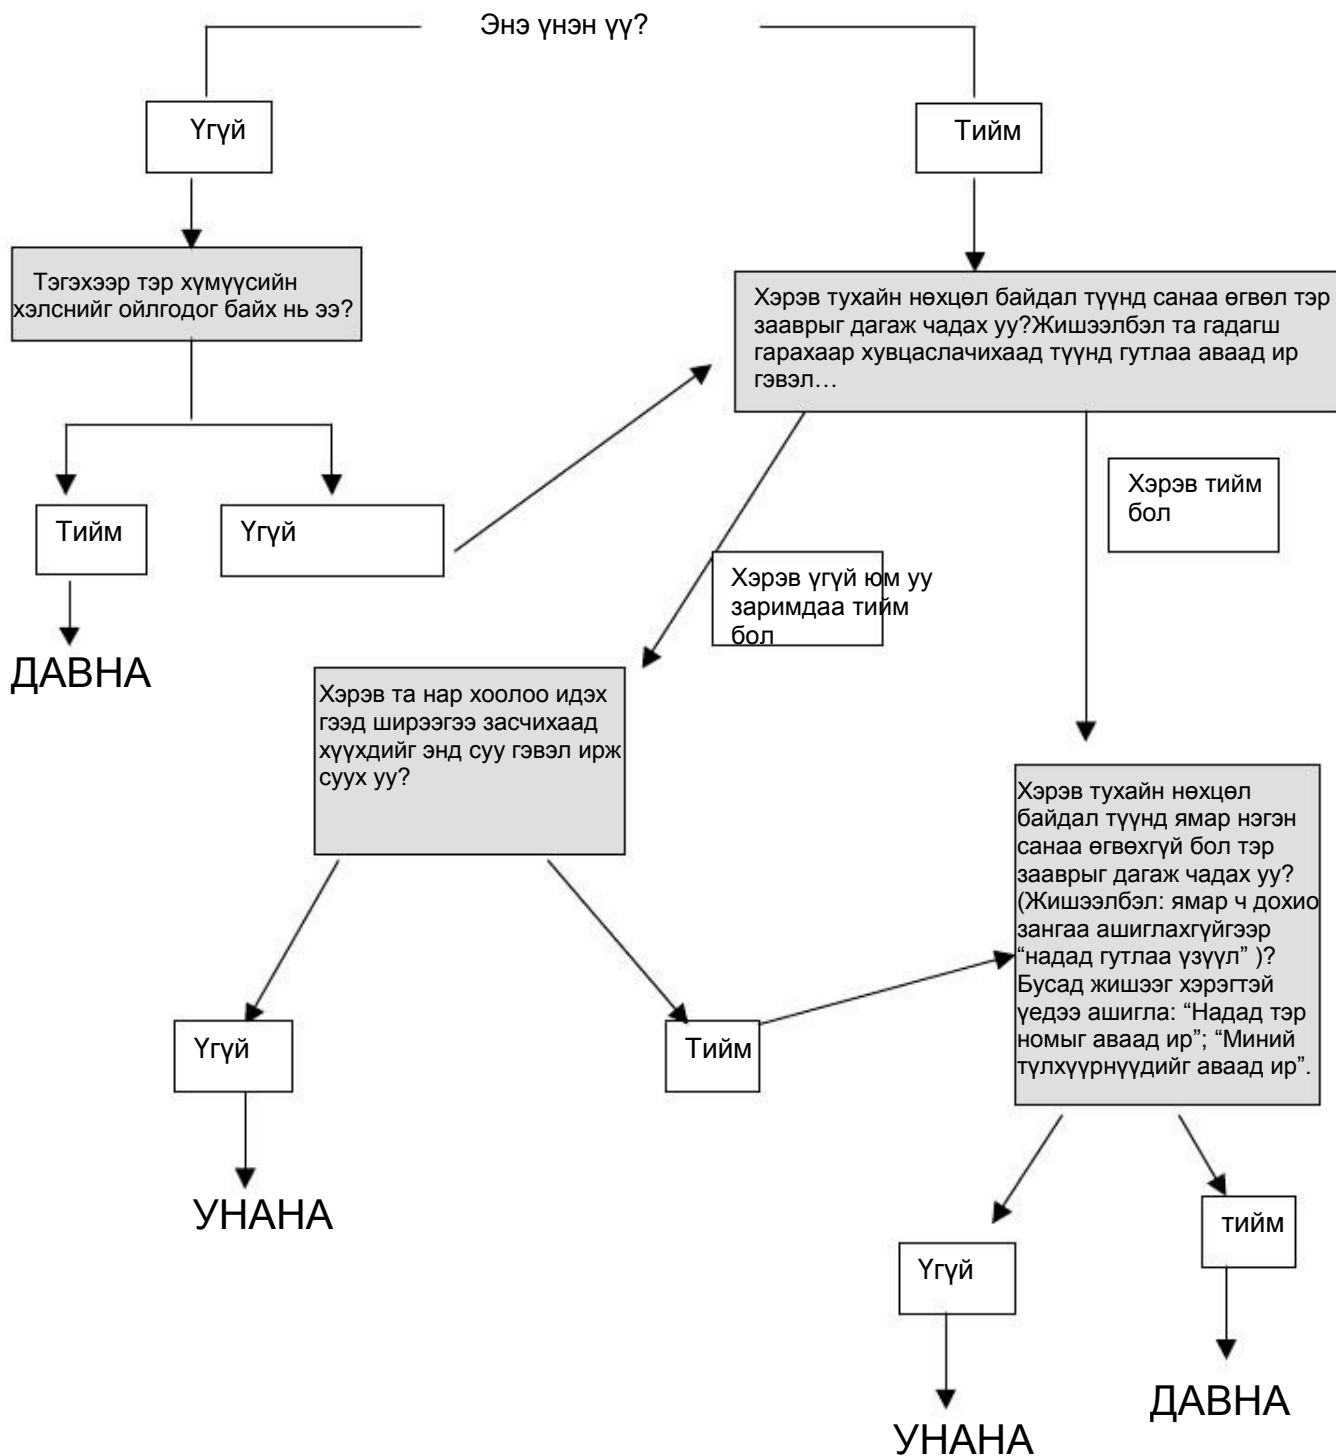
Энэ үнэн үү?

Үгүй

Тийм

Тэгэхээр тэр хүмүүсийн хэлснийг ойлгодог байх нь ээ?

Хэрэв тухайн нөхцөл байдал түүнд санаа өгвөл тэр зааврыг дагаж чадах уу?Жишээлбэл та гадагш гарахаар хувцаслачихаад түүнд гутлаа аваад ир гэвэл…

Тийм

Үгүй

Хэрэв тийм бол

ДАВНА

Хэрэв үгүй юм уу заримдаа тийм бол

Хэрэв та нар хоолоо идэх гээд ширээгээ засчихаад хүүхдийг энд суу гэвэл ирж суух уу?

Хэрэв тухайн нөхцөл байдал түүнд ямар нэгэн санаа өгөхгүй бол тэр зааврыг дагаж чадах уу? (Жишээлбэл: ямар ч дохио зангаа ашиглахгүйгээр "надад гутлаа үзүүл" )? Бусад жишээг хэрэгтэй үедээ ашигла: "Надад тэр номыг аваад ир"; "Миний түлхүүрнүүдийг аваад ир".

Үгүй

Тийм

УНАНА

тийм

Үгүй

ДАВНА

УНАНА